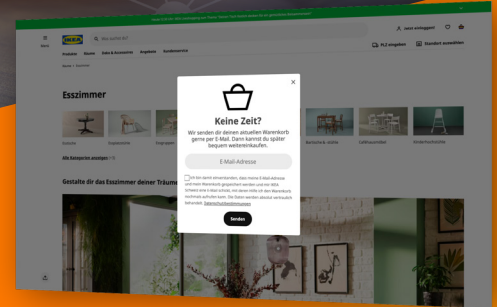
Menü

Was suchst du?

Jetzt anmelden

Produkte Räume Deko & Accessoires Angebote Kundenservice

PLZ eingeben Standort auswählen

Esszimmer

Esstische Esszimmerstühle Bartische & -stühle Café&Gartenstühle Kinderhochstühle

Alle Kategorien anzeigen

Gestalte dir das Esszimmer deiner Träume

Keine Zeit?

Wir senden dir deinen aktuellen Warenkorb gerne per E-Mail. Dann kannst du später bequem weitereinkaufen.

E-Mail-Adresse

Ich bin damit einverstanden, dass meine E-Mail-Adresse und mein Warenkorb gespeichert werden und mir IKEA Schweiz eine e-Mail schickt, mit deren Hilfe ich den Warenkorb nochmals aufrufen kann. Die Daten werden danach vertraulich behandelt. Datenschutzbestimmungen

Senden